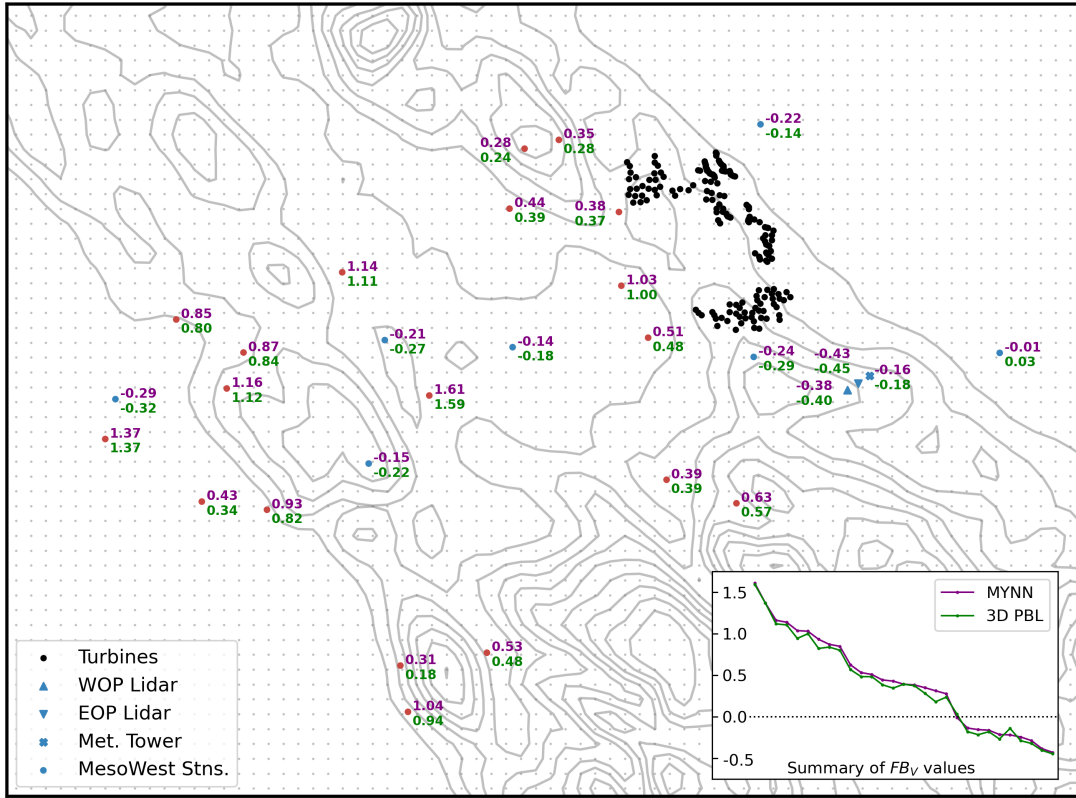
-0.22
-0.14

0.28
0.24

0.35
0.28

0.44
0.39

0.38
0.37

1.14
1.11

1.03
1.00

0.85
0.80

0.87
0.84

-0.21
-0.27

-0.14
-0.18

0.51
0.48

-0.24
-0.29

-0.43
-0.45

-0.16
-0.18

-0.01
0.03

-0.38
-0.40

-0.29
-0.32

1.16
1.12

1.61
1.59

1.37
1.37

-0.15
-0.22

0.39
0.39

0.43
0.34

0.93
0.82

0.63
0.57

0.53
0.48

0.31
0.18

1.04
0.94

Turbines
WOP Lidar
EOP Lidar
Met. Tower
MesoWest Stns.

MYNN
3D PBL

1.5
1.0
0.5
0.0
-0.5

Summary of $FB_V$ values